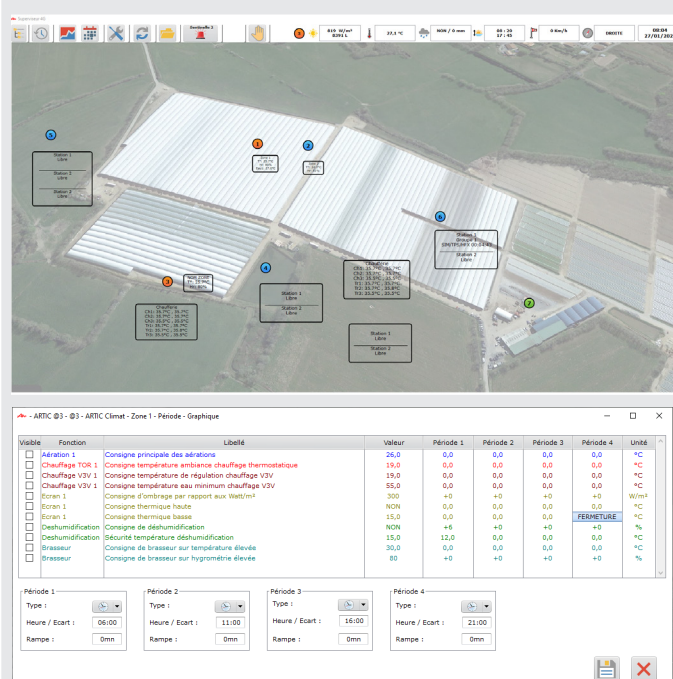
Superviseur 4G

Deshumid 2

816 W/m²
8391 L

27,1 °C

NON / 0 mm

88 / 30
17 : 45

0 Km/h

DROITE

08:04
27/01/202

5

Station 1
Libre

Station 2
Libre

Station 3
Libre

1

2

6

Station 1
Groupe 6
SIMTIPLAN 0,60 44

Station 2
Libre

4

Station 1
Libre

Station 2
Libre

3

Chapelle
CH1: 35,7°C ... 35,7°C
CH2: 35,7°C ... 35,8°C
CH3: 35,7°C ... 35,8°C
TR1: 35,7°C ... 35,8°C
TR2: 35,7°C ... 35,8°C
TR3: 35,7°C ... 35,8°C

Chapelle
CH1: 35,7°C ... 35,7°C
CH2: 35,7°C ... 35,8°C
CH3: 35,7°C ... 35,8°C
TR1: 35,7°C ... 35,7°C
TR2: 35,7°C ... 35,8°C
TR3: 35,7°C ... 35,8°C

Station 1
Libre

Station 2
Libre

7

- ARTIC @3 - @3 - ARTIC Climat - Zone 1 - Période - Graphique

| Visible | Fonction | Libellé | Valeur | Période 1 | Période 2 | Période 3 | Période 4 | Unité |
|---|---|---|---|---|---|---|---|---|
| ☐ | Aération 1 | Consigne principale des aérations | 26,0 | 0,0 | 0,0 | 0,0 | 0,0 | °C |
| ☐ | Chauffage TOR 1 | Consigne température ambiance chauffage thermostatique | 19,0 | 0,0 | 0,0 | 0,0 | 0,0 | °C |
| ☐ | Chauffage V3V 1 | Consigne température de régulation chauffage V3V | 19,0 | 0,0 | 0,0 | 0,0 | 0,0 | °C |
| ☐ | Chauffage V3V 1 | Consigne température eau minimum chauffage V3V | 55,0 | 0,0 | 0,0 | 0,0 | 0,0 | °C |
| ☐ | Ecran 1 | Consigne d'ombrage par rapport aux Watt/m² | 300 | +0 | +0 | +0 | +0 | W/m² |
| ☐ | Ecran 1 | Consigne thermique haute | NON | 0,0 | 0,0 | 0,0 | 0,0 | °C |
| ☐ | Ecran 1 | Consigne thermique basse | 15,0 | 0,0 | 0,0 | 0,0 | FERMETURE | °C |
| ☐ | Deshumidification | Consigne de déshumidification | NON | +6 | +0 | +0 | +0 | % |
| ☐ | Deshumidification | Sécurité température déshumidification | 15,0 | 12,0 | 0,0 | 0,0 | 0,0 | °C |
| ☐ | Brasseur | Consigne de brasseur sur température élevée | 30,0 | 0,0 | 0,0 | 0,0 | 0,0 | °C |
| ☐ | Brasseur | Consigne de brasseur sur hygrométrie élevée | 80 | +0 | +0 | +0 | +0 | % |

Période 1
Type :
Heure / Ecart : 06:00
Rampe : 0mn

Période 2
Type :
Heure / Ecart : 11:00
Rampe : 0mn

Période 3
Type :
Heure / Ecart : 16:00
Rampe : 0mn

Période 4
Type :
Heure / Ecart : 21:00
Rampe : 0mn